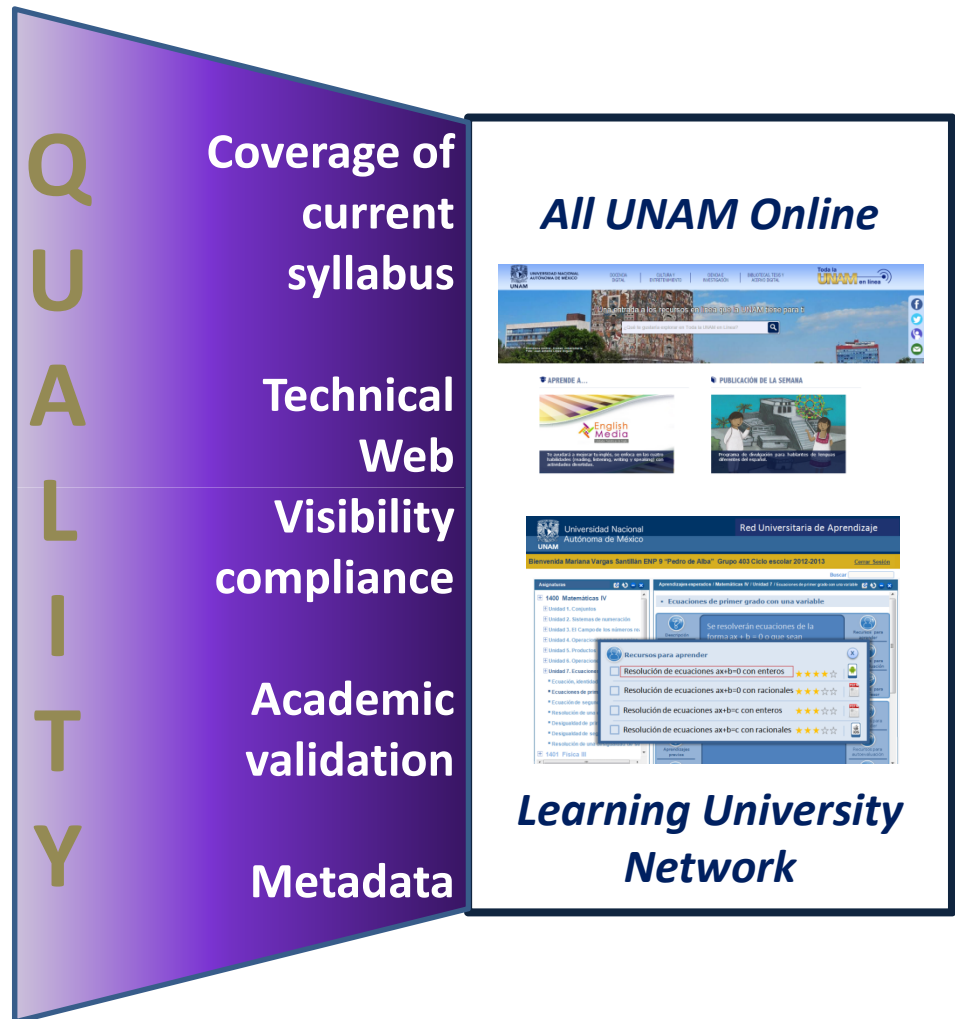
Q
U
A
L
I
T
Y

Coverage of current syllabus

Technical Web

Visibility compliance

Academic validation

Metadata

All UNAM Online

UNIVERSIDAD NACIONAL AUTÓNOMA DE MÉXICO
UNAM
DOCENCIA DIGITAL
CULTURA Y ENTRETENIMIENTO
CIENCIA E INVESTIGACIÓN
BIBLIOTECAS, TESIS Y ACERVO DIGITAL
Toda la UNAM en línea
Una entrada a los recursos en línea que la UNAM tiene para ti
¿Qué te gustaría explorar en Toda la UNAM en Línea?

APRENDE A...
English Media
Te ayudará a mejorar tu inglés, se enfoca en las cuatro habilidades (reading, listening, writing y speaking) con actividades divertidas.

PUBLICACIÓN DE LA SEMANA
Programa de divulgación para hablantes de lenguas diferentes del español.

Universidad Nacional Autónoma de México
UNAM
Red Universitaria de Aprendizaje
Bienvenida Mariana Vargas Santillán ENP 9 "Pedro de Alba" Grupo 403 Ciclo escolar 2012-2013
Cerrar Sesión
Buscar
Asignaturas
1400 Matemáticas IV
Unidad 1. Conjuntos
Unidad 2. Sistemas de numeración
Unidad 3. El Campo de los números re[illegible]
Unidad 4. Operacio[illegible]
Unidad 5. Producto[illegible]
Unidad 6. Operacio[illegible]
Unidad 7. Ecuacione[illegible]
Ecuación, identidad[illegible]
Ecuaciones de prim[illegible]
Ecuación de segu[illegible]
Resolución de ecu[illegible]
Desigualdad de pri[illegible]
Desigualdad de se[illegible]
Resolución de un sistema de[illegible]
1401 Física III
Aprendizajes esperados / Matemáticas IV / Unidad 7 / Ecuaciones de primer grado con una variable
Ecuaciones de primer grado con una variable
Se resolverán ecuaciones de la forma ax + b = 0 o que sean
Recursos para aprender
Resolución de ecuaciones ax+b=0 con enteros
Resolución de ecuaciones ax+b=0 con racionales
Resolución de ecuaciones ax+b=c con enteros
Resolución de ecuaciones ax+b=c con racionales

Learning University Network